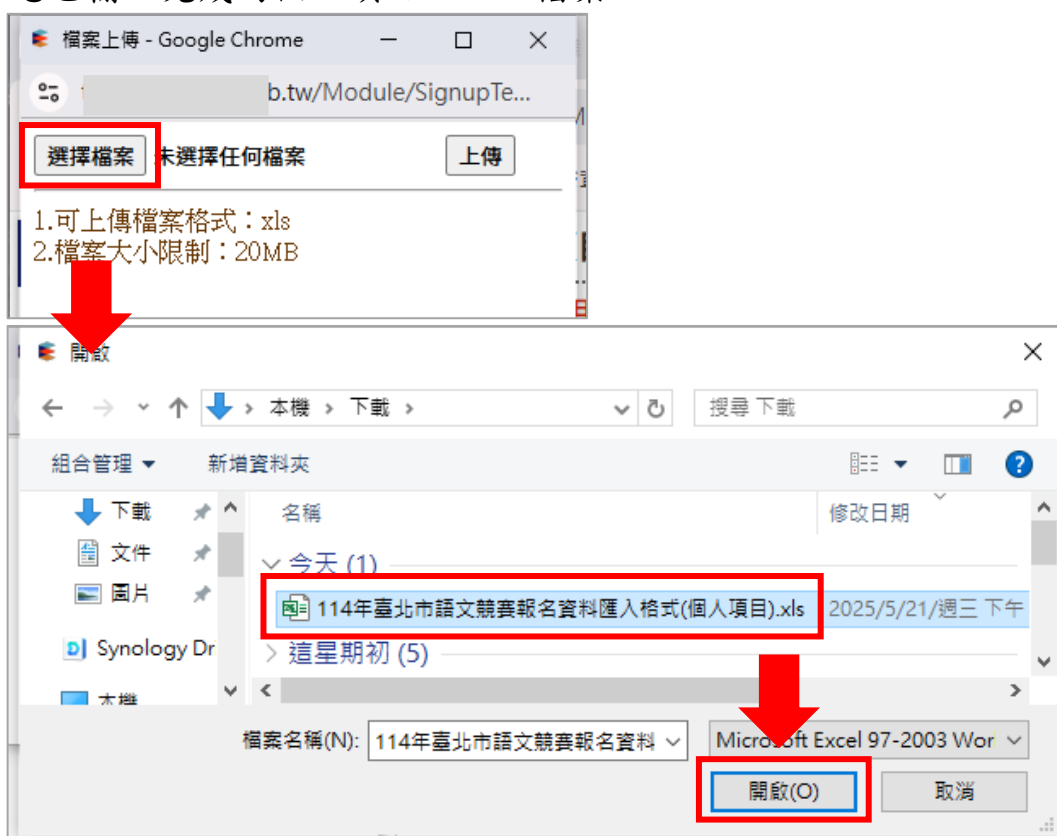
檔案上傳 - Google Chrome

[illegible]b.tw/Module/SignupTe...

選擇檔案 未選擇任何檔案 上傳

1.可上傳檔案格式：xls
2.檔案大小限制：20MB

開啟

本機 › 下載 ›

搜尋 下載

組合管理 ▾ 新增資料夾

下載
文件
圖片
Synology Dr
本機

名稱 修改日期

今天 (1)

114年臺北市語文競賽報名資料匯入格式(個人項目).xls 2025/5/21/週三 下午

這星期初 (5)

檔案名稱(N): 114年臺北市語文競賽報名資料

Microsoft Excel 97-2003 Wor

開啟(O) 取消